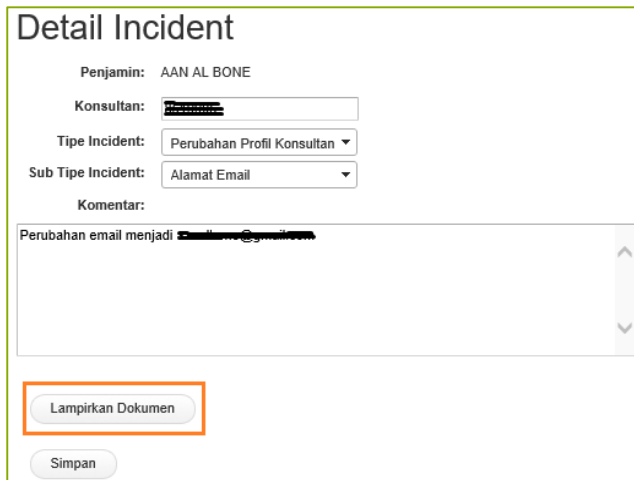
Detail Incident

Penjamin: AAN AL BONE

Konsultan: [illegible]

Tipe Incident: Perubahan Profil Konsultan

Sub Tipe Incident: Alamat Email

Komentar:

Perubahan email menjadi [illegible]@gmail.com

Lampirkan Dokumen

Simpan